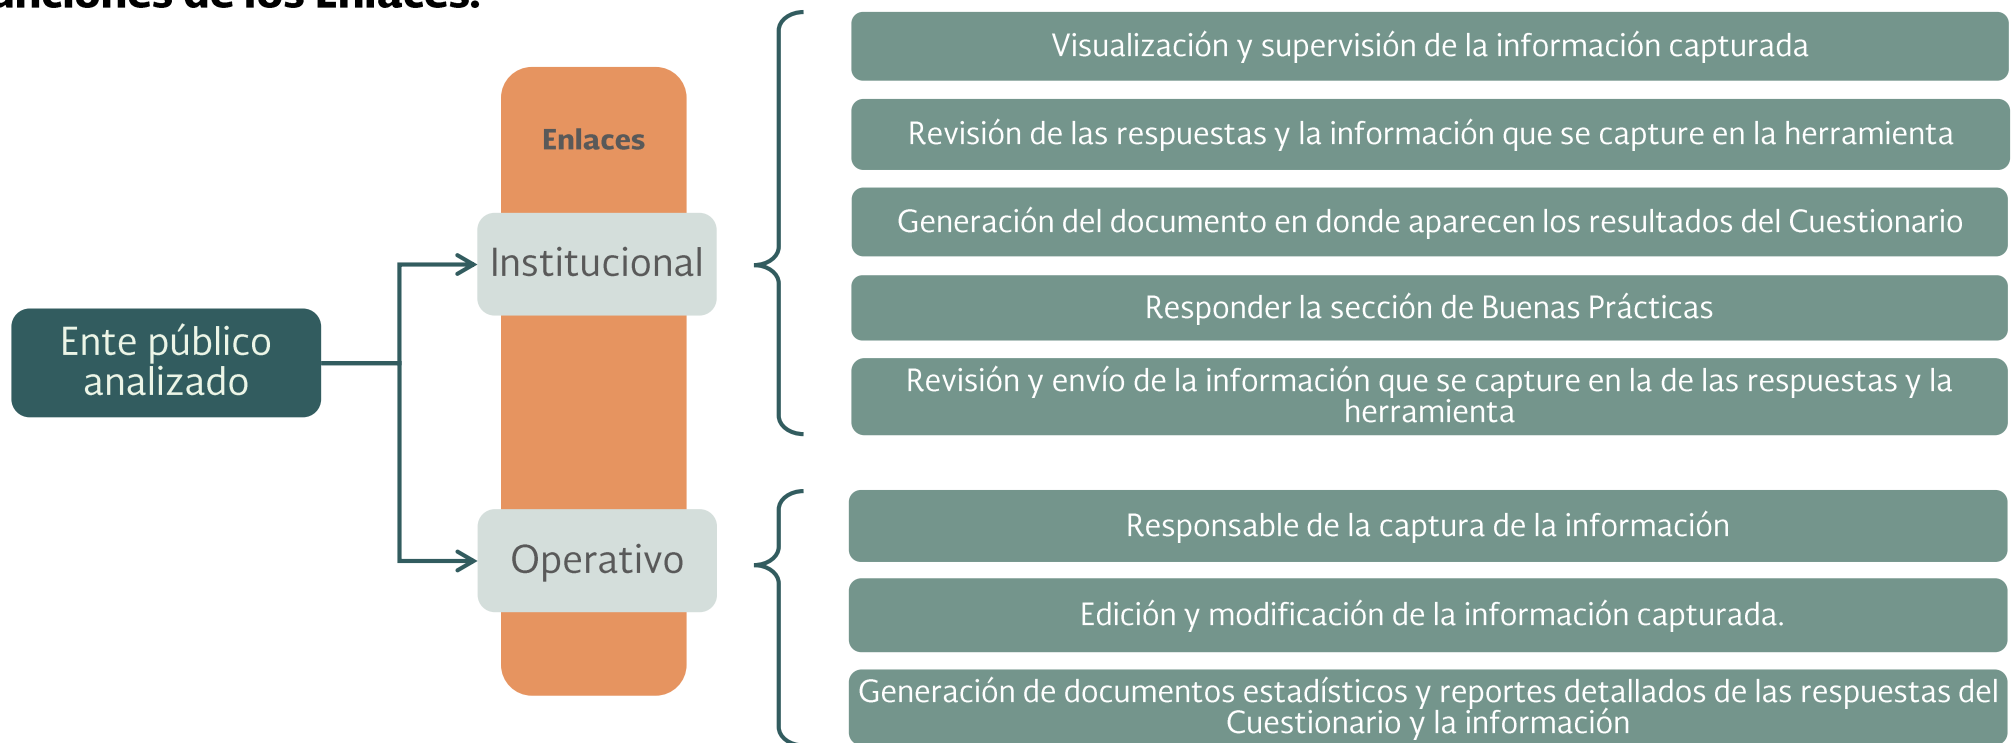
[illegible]unciones de los Enlaces.

Ente público analizado

Enlaces

Institucional

Operativo

Visualización y supervisión de la información capturada

Revisión de las respuestas y la información que se capture en la herramienta

Generación del documento en donde aparecen los resultados del Cuestionario

Responder la sección de Buenas Prácticas

Revisión y envío de la información que se capture en la de las respuestas y la herramienta

Responsable de la captura de la información

Edición y modificación de la información capturada.

Generación de documentos estadísticos y reportes detallados de las respuestas del Cuestionario y la información